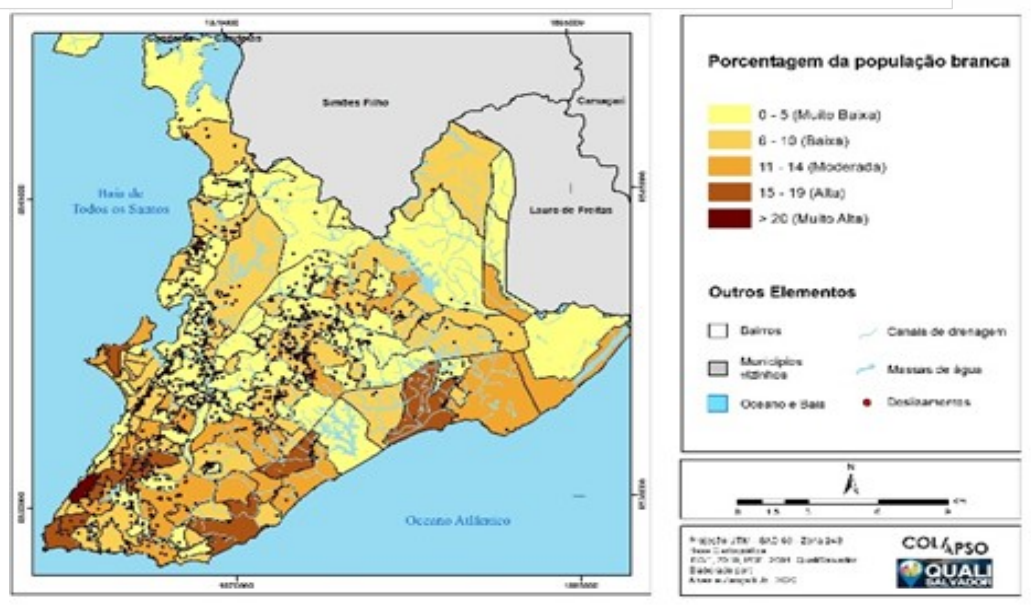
Simões Filho

Camaçari

Baía de Todos os Santos

Lauro de Freitas

Oceano Atlântico

Porcentagem da população branca

0 - 5 (Muito Baixa)

6 - 10 (Baixa)

11 - 14 (Moderada)

15 - 19 (Alta)

> 20 (Muito Alta)

Outros Elementos

Bairros

Municípios vizinhos

Oceano e Baía

Canais de drenagem

Massas de água

Deslizamentos

N

0 1.5 3 6 9 Km

COLAPSO

QUALI SALVADOR

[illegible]